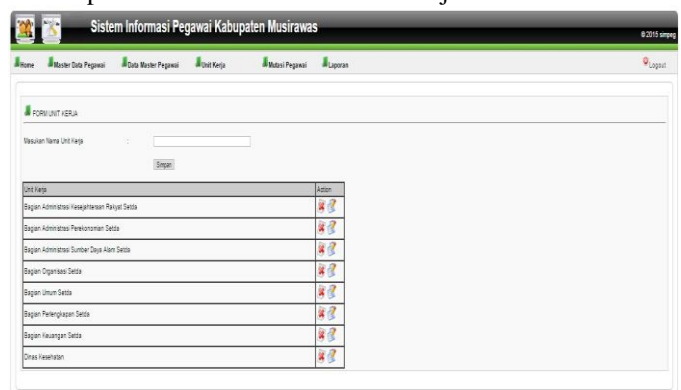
Sistem Informasi Pegawai Kabupaten Musirawas

© 2015 simpeg

Home Master Data Pegawai Data Master Pegawai Unit Kerja Mutasi Pegawai Laporan Logout

FORM UNIT KERJA

Masukan Nama Unit Kerja :

Simpan

| Unit Kerja | Action |
|---|---|
| Bagian Administrasi Kesejahteraan Rakyat Setda | |
| Bagian Administrasi Perekonomian Setda | |
| Bagian Administrasi Sumber Daya Alam Setda | |
| Bagian Organisasi Setda | |
| Bagian Umum Setda | |
| Bagian Perlengkapan Setda | |
| Bagian Keuangan Setda | |
| Dinas Kesehatan | |